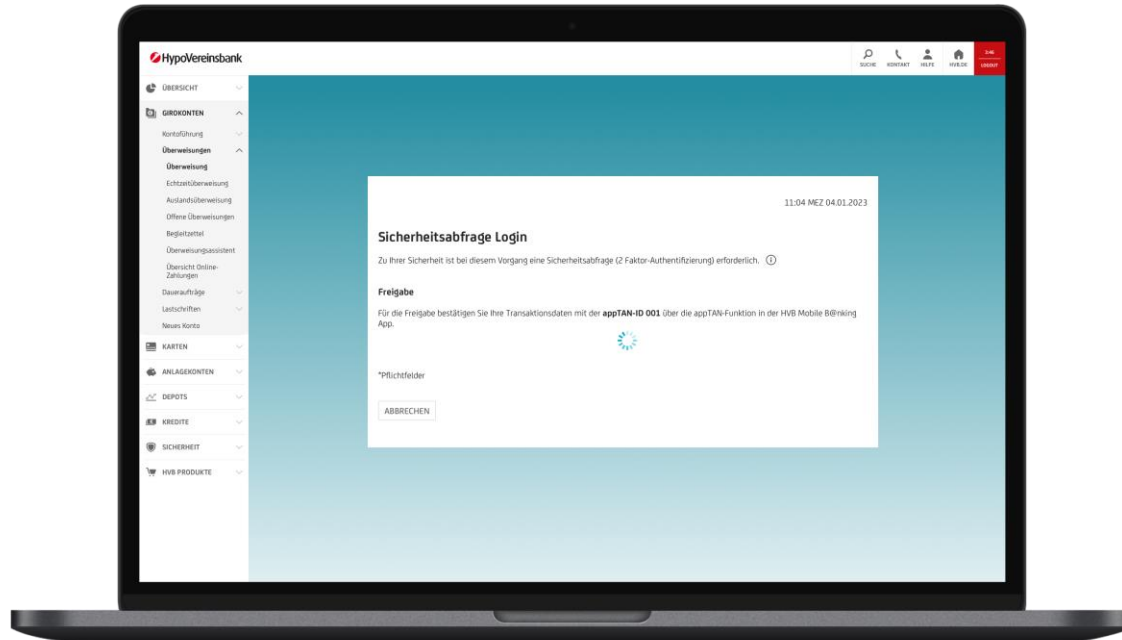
HypoVereinsbank

SUCHE KONTAKT HILFE HVB.DE

5:46 LOGOUT

ÜBERSICHT
GIROKONTEN
Kontoführung
Überweisungen
Überweisung
Echtzeitüberweisung
Auslandsüberweisung
Offene Überweisungen
Begleitzettel
Überweisungsassistent
Übersicht Online-Zahlungen
Daueraufträge
Lastschriften
Neues Konto
KARTEN
ANLAGEKONTEN
DEPOTS
KREDITE
SICHERHEIT
HVB PRODUKTE

11:04 MEZ 04.01.2023

Sicherheitsabfrage Login

Zu Ihrer Sicherheit ist bei diesem Vorgang eine Sicherheitsabfrage (2 Faktor-Authentifizierung) erforderlich.

Freigabe

Für die Freigabe bestätigen Sie Ihre Transaktionsdaten mit der **appTAN-ID 001** über die appTAN-Funktion in der HVB Mobile B@nking App.

*Pflichtfelder

ABBRECHEN